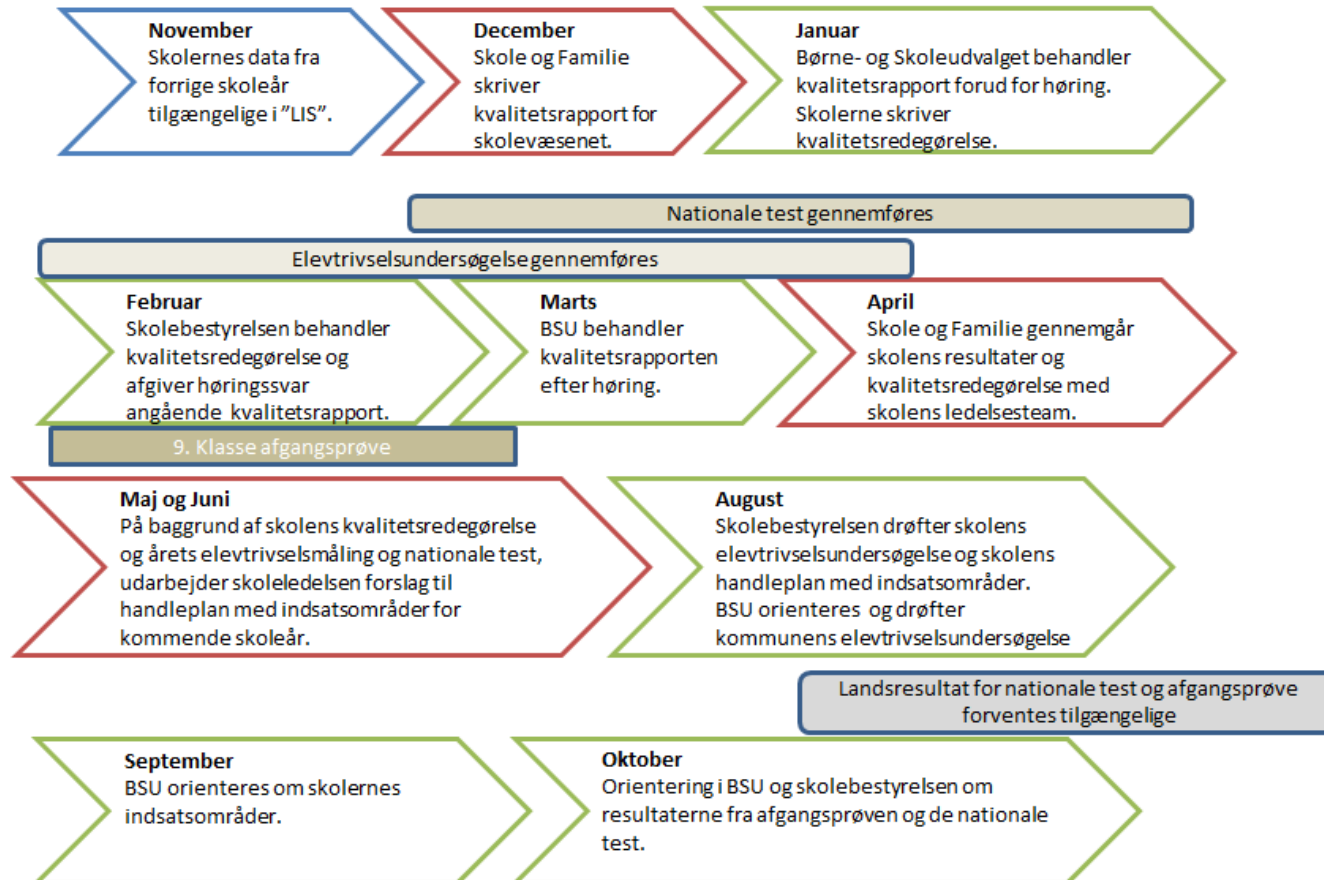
November
Skolernes data fra forrige skoleår tilgængelige i ”LIS”.

December
Skole og Familie skriver kvalitetsrapport for skolevæsenet.

Januar
Børne- og Skoleudvalget behandler kvalitetsrapport forud for høring. Skolerne skriver kvalitetsredegørelse.

Nationale test gennemføres

Elevtrivselsundersøgelse gennemføres

Februar
Skolebestyrelsen behandler kvalitetsredegørelse og afgiver høringssvar angående kvalitetsrapport.

Marts
BSU behandler kvalitetsrapporten efter høring.

April
Skole og Familie gennemgår skolens resultater og kvalitetsredegørelse med skolens ledelsesteam.

9. Klasse afgangsprøve

Maj og Juni
På baggrund af skolens kvalitetsredegørelse og årets elevtrivselsmåling og nationale test, udarbejder skoleledelsen forslag til handleplan med indsatsområder for kommende skoleår.

August
Skolebestyrelsen drøfter skolens elevtrivselsundersøgelse og skolens handleplan med indsatsområder.
BSU orienteres og drøfter kommunens elevtrivselsundersøgelse

Landsresultat for nationale test og afgangsprøve forventes tilgængelige

September
BSU orienteres om skolernes indsatsområder.

Oktober
Orientering i BSU og skolebestyrelsen om resultaterne fra afgangsprøven og de nationale test.